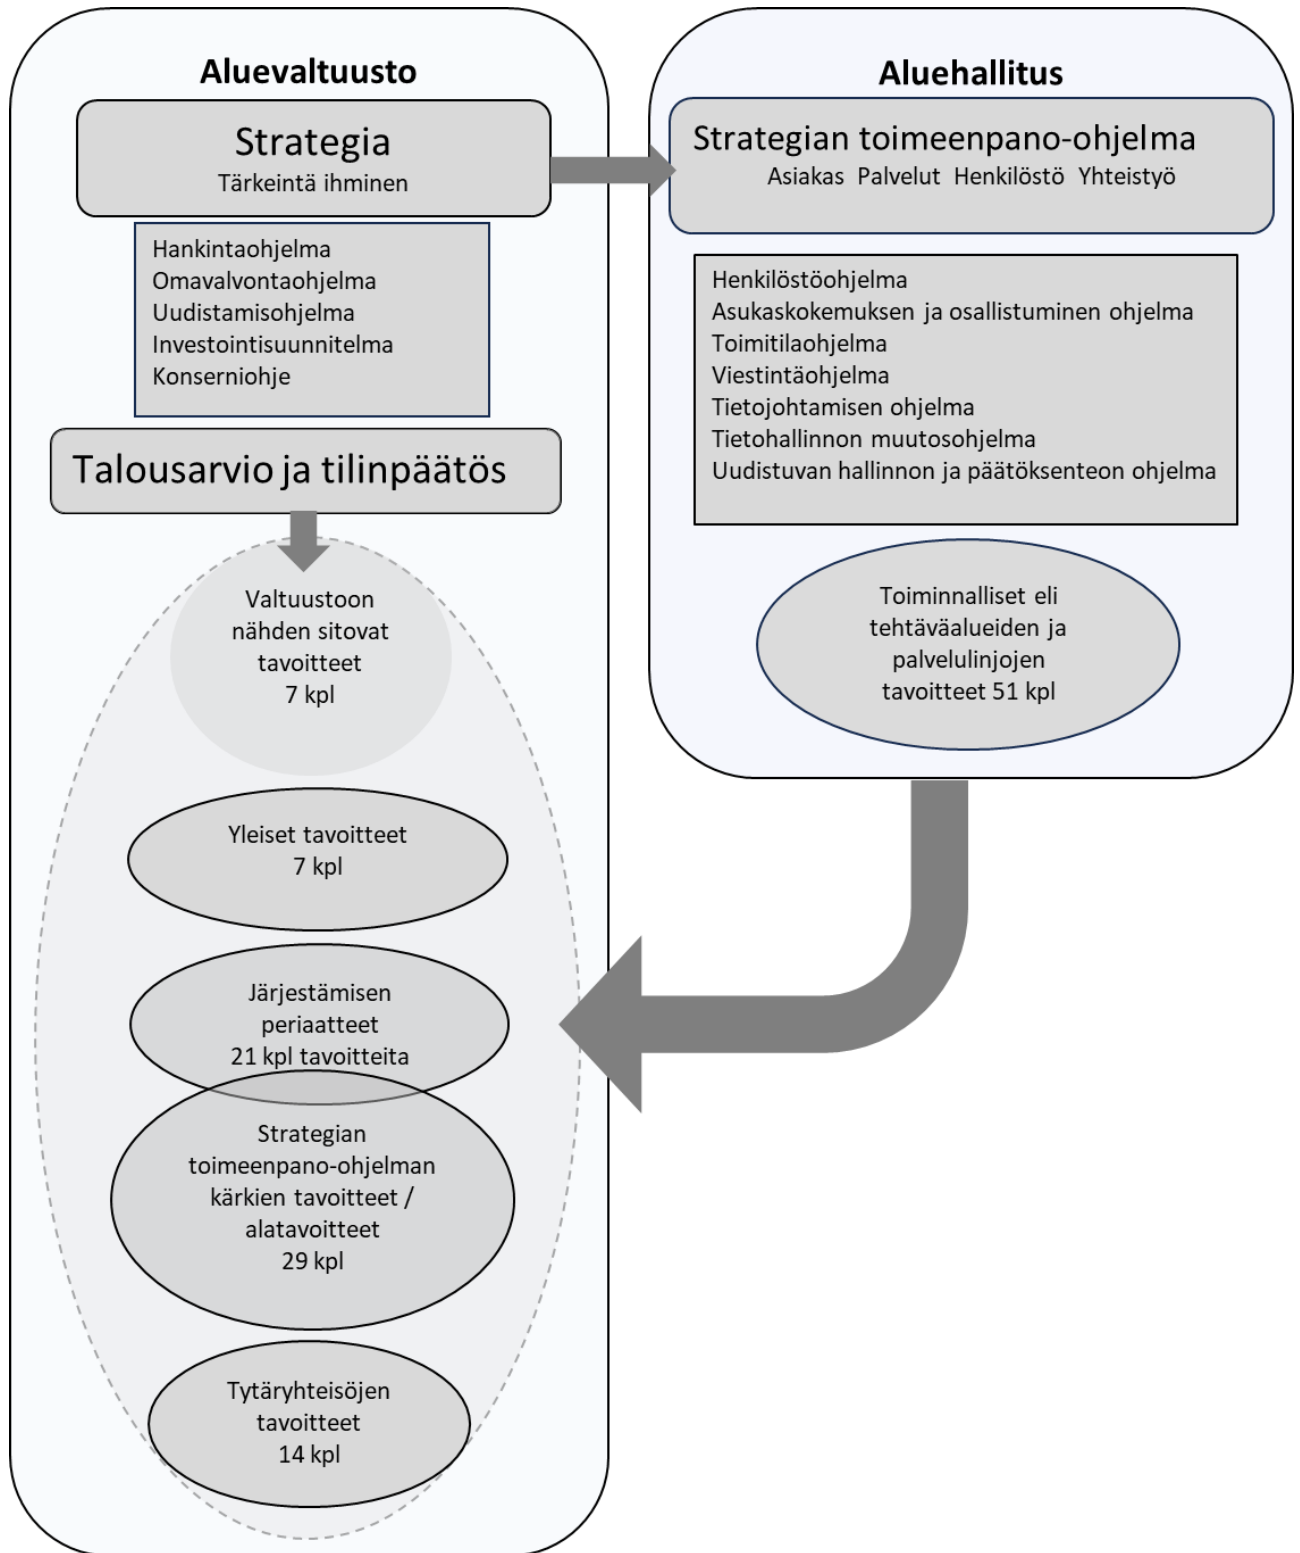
Aluevaltuusto

Strategia
Tärkeintä ihminen

Hankintaohjelma
Omavalvontaohjelma
Uudistamisohjelma
Investointisuunnitelma
Konserniohje

Talousarvio ja tilinpäätös

Valtuustoon nähden sitovat tavoitteet 7 kpl

Yleiset tavoitteet 7 kpl

Järjestämisen periaatteet 21 kpl tavoitteita

Strategian toimeenpano-ohjelman kärkien tavoitteet / alatavoitteet 29 kpl

Tytäryhteisöjen tavoitteet 14 kpl

Aluehallitus

Strategian toimeenpano-ohjelma
Asiakas Palvelut Henkilöstö Yhteistyö

Henkilöstöohjelma
Asukaskokemuksen ja osallistuminen ohjelma
Toimitilaohjelma
Viestintäohjelma
Tietojohtamisen ohjelma
Tietohallinnon muutosohjelma
Uudistuvan hallinnon ja päätöksenteon ohjelma

Toiminnalliset eli tehtäväalueiden ja palvelulinjojen tavoitteet 51 kpl